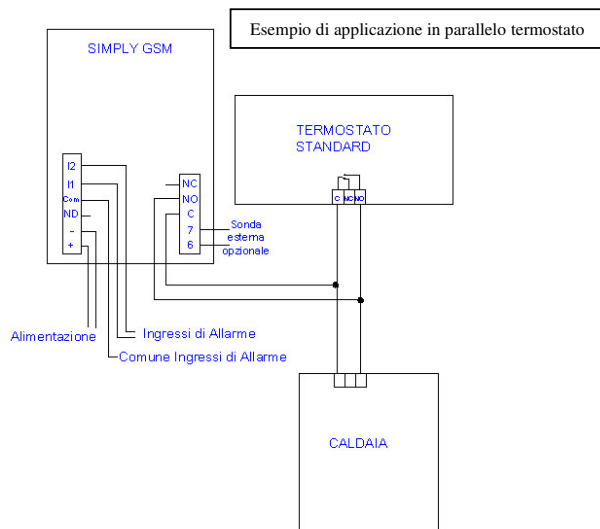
Esempio di applicazione in parallelo termostato

SIMPLY GSM

I2
I1
Com
ND
-
+

NC
NO
C
7
6

Sonda esterna opzionale

TERMOSTATO STANDARD

C NC NO

Alimentazione

Ingressi di Allarme

Comune Ingressi di Allarme

CALDAIA